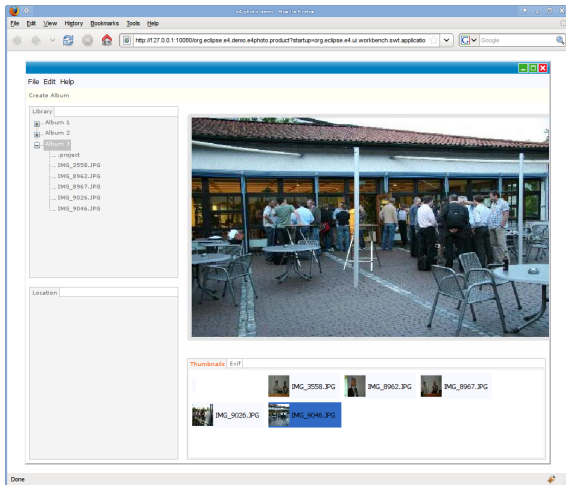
e4 photo demo - Mozilla Firefox

File Edit View History Bookmarks Tools Help

http://127.0.0.1:10080/org.eclipse.e4.demo.e4photo.product?startup=org.eclipse.e4.ui.workbench.swt.applicatio

Google

File Edit Help

Create Album

Library

Album 1

Album 2

Album 3

.project

IMG_3558.JPG

IMG_8962.JPG

IMG_8967.JPG

IMG_9026.JPG

IMG_9046.JPG

Location

Thumbnails Exif

IMG_3558.JPG

IMG_8962.JPG

IMG_8967.JPG

IMG_9026.JPG

IMG_9046.JPG

Done